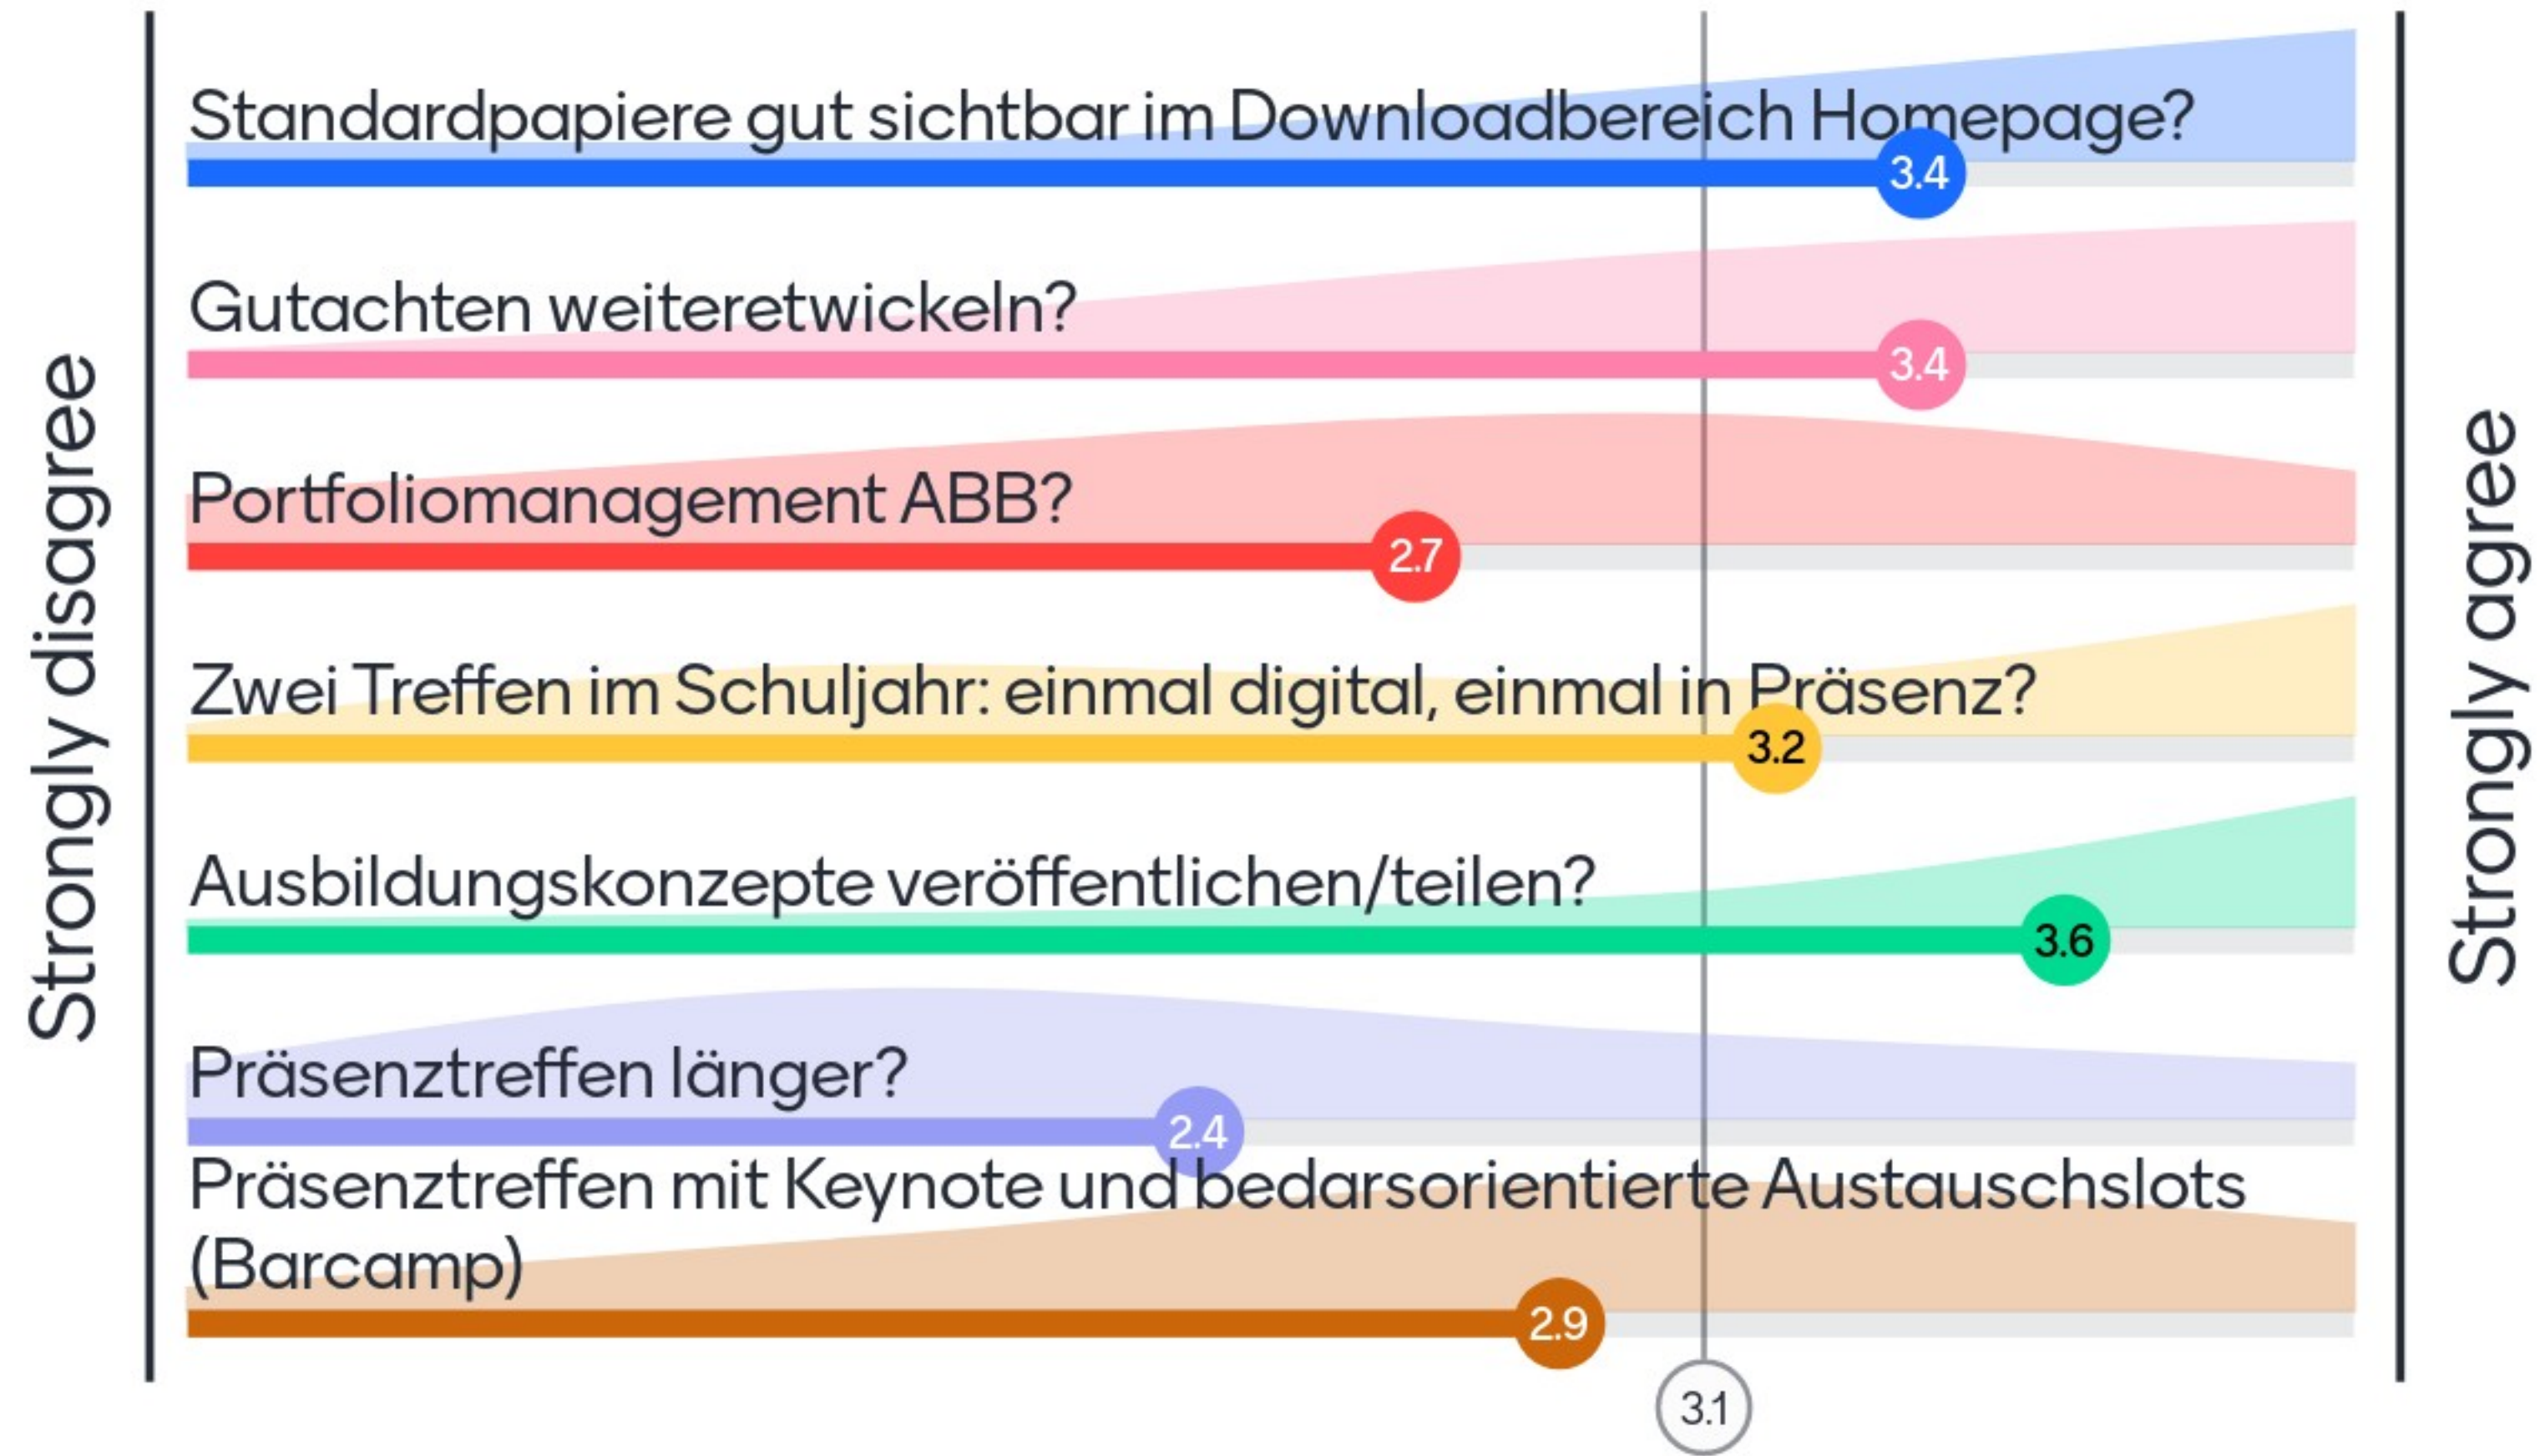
Strongly disagree

Standardpapiere gut sichtbar im Downloadbereich Homepage?
3.4

Gutachten weiteretwickeln?
3.4

Portfoliomanagement ABB?
2.7

Zwei Treffen im Schuljahr: einmal digital, einmal in Präsenz?
3.2

Ausbildungskonzepte veröffentlichen/teilen?
3.6

Präsenztreffen länger?
2.4

Präsenztreffen mit Keynote und bedarsorientierte Austauschslots (Barcamp)
2.9

3.1

Strongly agree